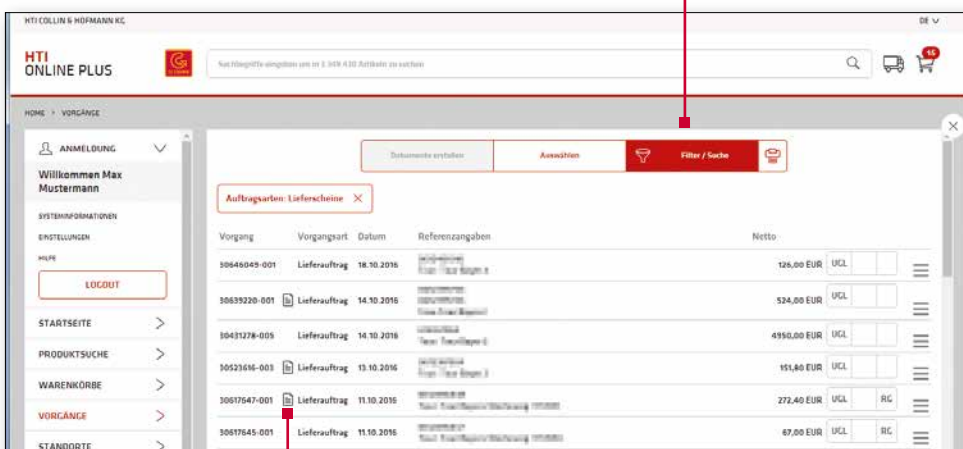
HTI COLLIN & HOFMANN KG

DE

HTI
ONLINE PLUS

Suchbegriffe eingeben um in 1.349.430 Artikeln zu suchen

15

HOME > VORGÄNGE

ANMELDUNG

Willkommen Max Mustermann

SYSTEMINFORMATIONEN

EINSTELLUNGEN

HILFE

LOGOUT

STARTSEITE

PRODUKTSUCHE

WARENKÖRBE

VORGÄNGE

STANDORTE

Dokumente erstellen

Auswählen

Filter / Suche

Auftragsarten: Lieferscheine

| Vorgang | Vorgangsart | Datum | Referenzangaben | Netto | | |
|---|---|---|---|---|---|---|
| 30646049-001 | Lieferauftrag | 18.10.2016 | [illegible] | 126,00 EUR | UGL | |
| 30639220-001 | Lieferauftrag | 14.10.2016 | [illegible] | 524,00 EUR | UGL | |
| 30431278-005 | Lieferauftrag | 14.10.2016 | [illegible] | 4950,00 EUR | UGL | |
| 30523616-003 | Lieferauftrag | 13.10.2016 | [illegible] | 151,80 EUR | UGL | |
| 30617647-001 | Lieferauftrag | 11.10.2016 | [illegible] | 272,40 EUR | UGL | RG |
| 30617645-001 | Lieferauftrag | 11.10.2016 | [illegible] | 67,00 EUR | UGL | RG |